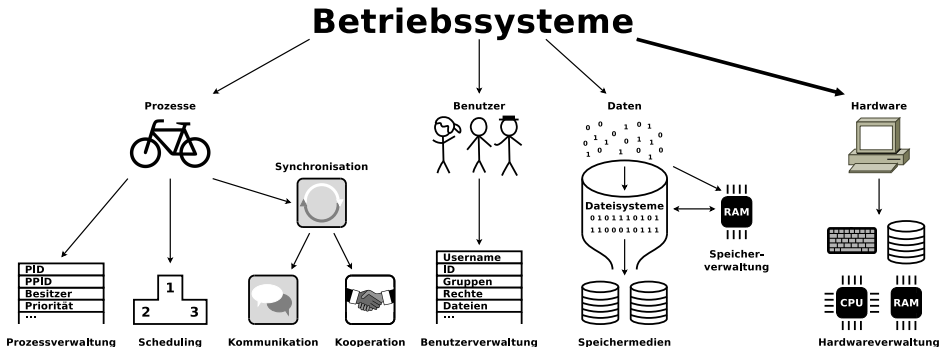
Betriebssysteme

Prozesse

Synchronisation

PID
PPID
Besitzer
Priorität
...

Prozessverwaltung

1
2 3

Scheduling

Kommunikation

Kooperation

Benutzer

Username
ID
Gruppen
Rechte
Dateien
...

Benutzerverwaltung

Daten

0 1 1 0 1 0 1
1 0 0 1 0 1 1
0 1 1 0 0 1 0

Dateisysteme
0 1 0 1 1 1 0 1 0 1
1 1 0 0 0 1 0 1 1 1

RAM

Speicherverwaltung

Speichermedien

Hardware

CPU
RAM

Hardwareverwaltung